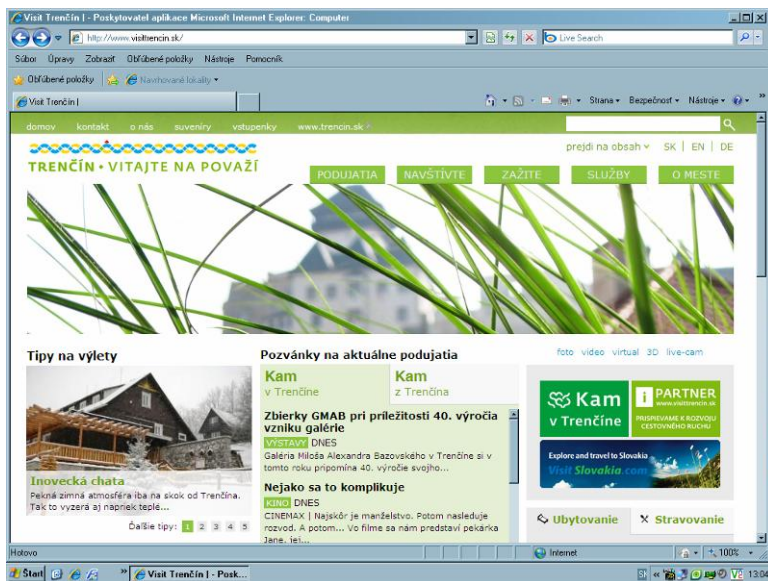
Visit Trenčín | - Poskytovateľ aplikace Microsoft Internet Explorer: Computer

http://www.visittrencin.sk/

Live Search

Súbor Úpravy Zobraziť Obľúbené položky Nástroje Pomocník

Obľúbené položky Navrhované lokality

Visit Trenčín |

Strana Bezpečnosť Nástroje

domov kontakt o nás suveníry vstupenky www.trencin.sk

prejdi na obsah SK | EN | DE

TRENČÍN • VITAJTE NA POVAŽÍ

PODUJATIA NAVŠTÍVTE ZAŽITE SLUŽBY O MESTE

Tipy na výlety

Inovecká chata

Pekná zimná atmosféra iba na skok od Trenčína. Tak to vyzerá aj napriek teplé...

Ďalšie tipy: 1 2 3 4 5

Pozvánky na aktuálne podujatia

Kam v Trenčíne

Kam z Trenčína

Zbierky GMAB pri príležitosti 40. výročia vzniku galérie

VÝSTAVY DNES

Galéria Miloša Alexandra Bazovského v Trenčíne si v tomto roku pripomína 40. výročie svojho...

Nejako sa to komplikuje

KINO DNES

CINEMAX | Najskôr je manželstvo. Potom nasleduje rozvod. A potom... Vo filme sa nám predstaví pekárka Jane, jej...

foto video virtual 3D live-cam

Kam v Trenčíne

i PARTNER www.visittrencin.sk PRISPIEVAME K ROZVOJU CESTOVNÉHO RUCHU

Explore and travel to Slovakia Visit Slovakia.com

Ubytovanie

Stravovanie

Hotovo

Internet

100%

Start

Visit Trenčín | - Posk...

13:04